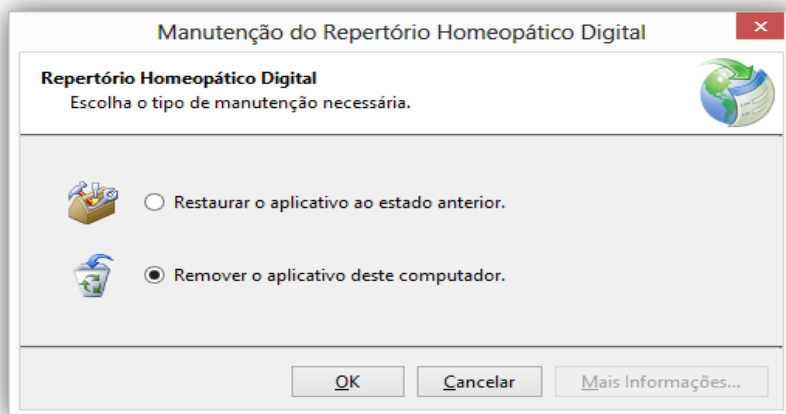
Manutenção do Repertório Homeopático Digital

×

Repertório Homeopático Digital

Escolha o tipo de manutenção necessária.

Restaurar o aplicativo ao estado anterior.

Remover o aplicativo deste computador.

OK

Cancelar

Mais Informações...